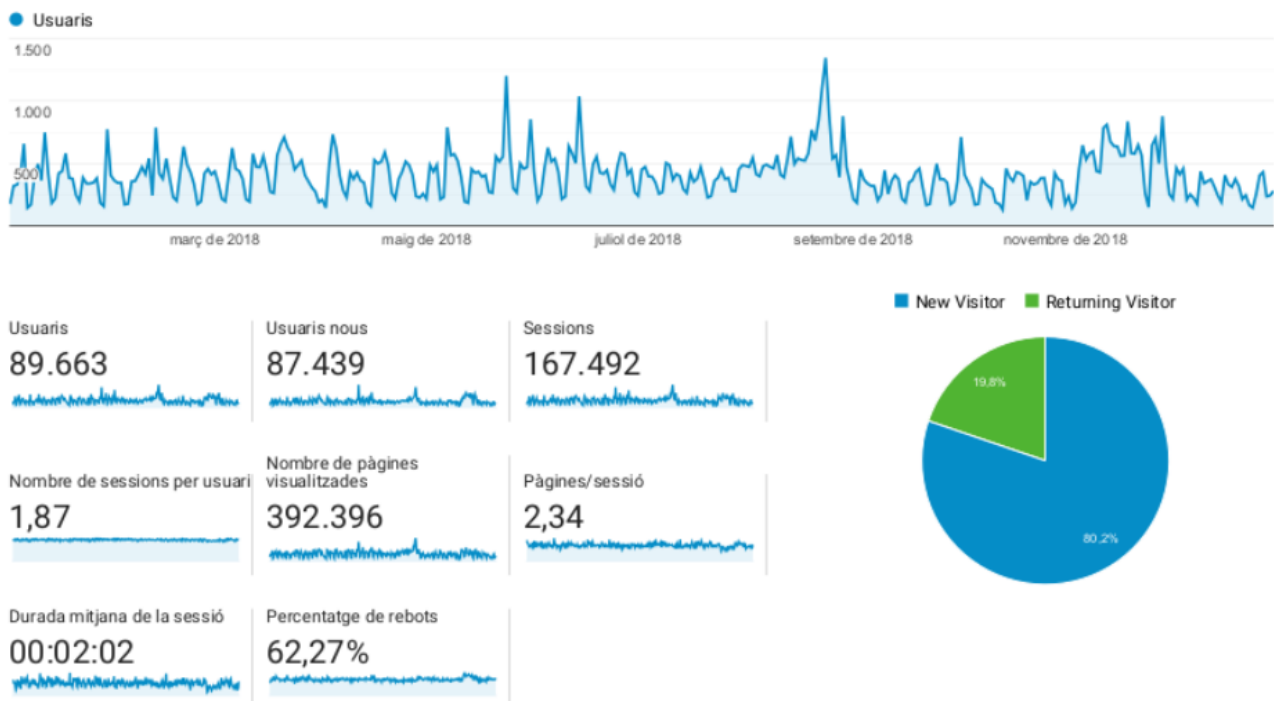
Usuaris

1.500

1.000

500

març de 2018 maig de 2018 juliol de 2018 setembre de 2018 novembre de 2018

New Visitor Returning Visitor

Usuaris
89.663

Usuaris nous
87.439

Sessions
167.492

Nombre de sessions per usuari
1,87

Nombre de pàgines visualitzades
392.396

Pàgines/sessió
2,34

Durada mitjana de la sessió
00:02:02

Percentatge de rebots
62,27%

19,8%

80,2%